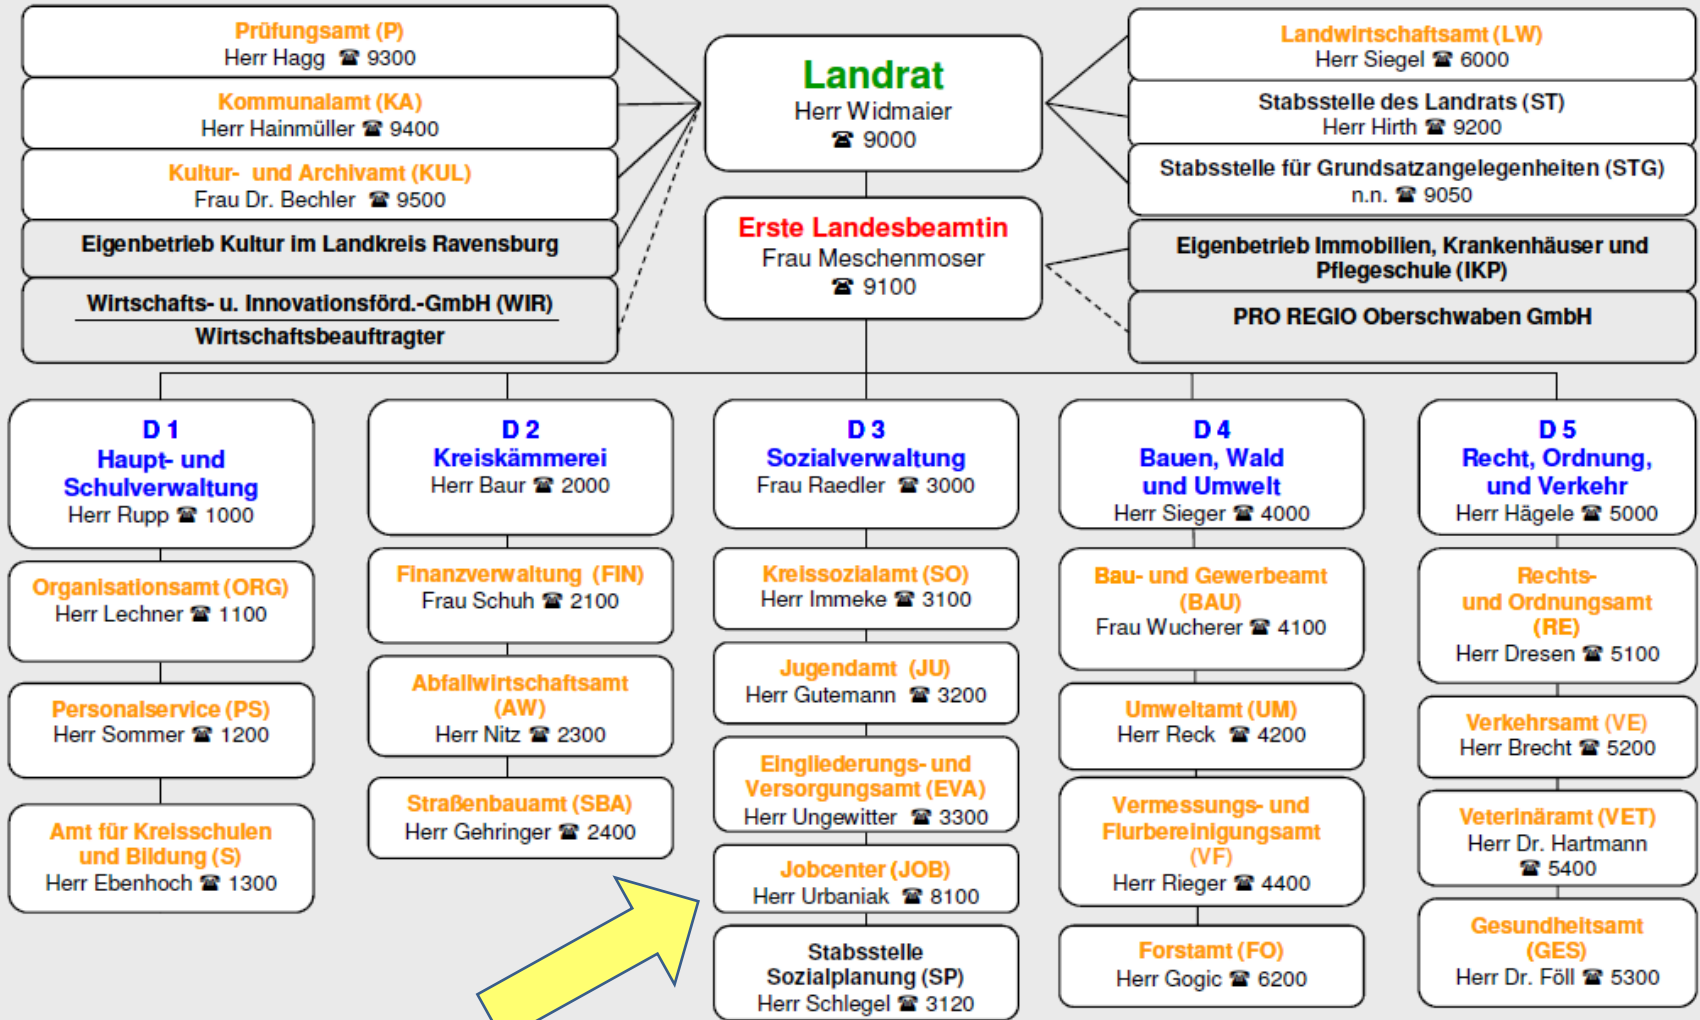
Prüfungsamt (P)
Herr Hagg ☎ 9300

Kommunalamt (KA)
Herr Hainmüller ☎ 9400

Kultur- und Archivamt (KUL)
Frau Dr. Bechler ☎ 9500

Eigenbetrieb Kultur im Landkreis Ravensburg

Wirtschafts- u. Innovationsförd.-GmbH (WIR)
Wirtschaftsbeauftragter

Landrat
Herr Widmaier
☎ 9000

Erste Landesbeamtin
Frau Meschenmoser
☎ 9100

Landwirtschaftsamt (LW)
Herr Siegel ☎ 6000

Stabsstelle des Landrats (ST)
Herr Hirth ☎ 9200

Stabsstelle für Grundsatzangelegenheiten (STG)
n.n. ☎ 9050

Eigenbetrieb Immobilien, Krankenhäuser und Pflegeschule (IKP)

PRO REGIO Oberschwaben GmbH

D 1
Haupt- und Schulverwaltung
Herr Rupp ☎ 1000

Organisationsamt (ORG)
Herr Lechner ☎ 1100

Personalservice (PS)
Herr Sommer ☎ 1200

Amt für Kreisschulen und Bildung (S)
Herr Ebenhoch ☎ 1300

D 2
Kreiskämmerei
Herr Baur ☎ 2000

Finanzverwaltung (FIN)
Frau Schuh ☎ 2100

Abfallwirtschaftsamt (AW)
Herr Nitz ☎ 2300

Straßenbauamt (SBA)
Herr Gehringer ☎ 2400

D 3
Sozialverwaltung
Frau Raedler ☎ 3000

Kreissozialamt (SO)
Herr Immeke ☎ 3100

Jugendamt (JU)
Herr Gutemann ☎ 3200

Eingliederungs- und Versorgungsamt (EVA)
Herr Ungewitter ☎ 3300

Jobcenter (JOB)
Herr Urbaniak ☎ 8100

Stabsstelle Sozialplanung (SP)
Herr Schlegel ☎ 3120

D 4
Bauen, Wald und Umwelt
Herr Sieger ☎ 4000

Bau- und Gewerbeamt (BAU)
Frau Wucherer ☎ 4100

Umweltamt (UM)
Herr Reck ☎ 4200

Vermessungs- und Flurbereinigungsamt (VF)
Herr Rieger ☎ 4400

Forstamt (FO)
Herr Gogic ☎ 6200

D 5
Recht, Ordnung, und Verkehr
Herr Hägele ☎ 5000

Rechts- und Ordnungsamt (RE)
Herr Dresen ☎ 5100

Verkehrsamt (VE)
Herr Brecht ☎ 5200

Veterinäramt (VET)
Herr Dr. Hartmann
☎ 5400

Gesundheitsamt (GES)
Herr Dr. Föll ☎ 5300